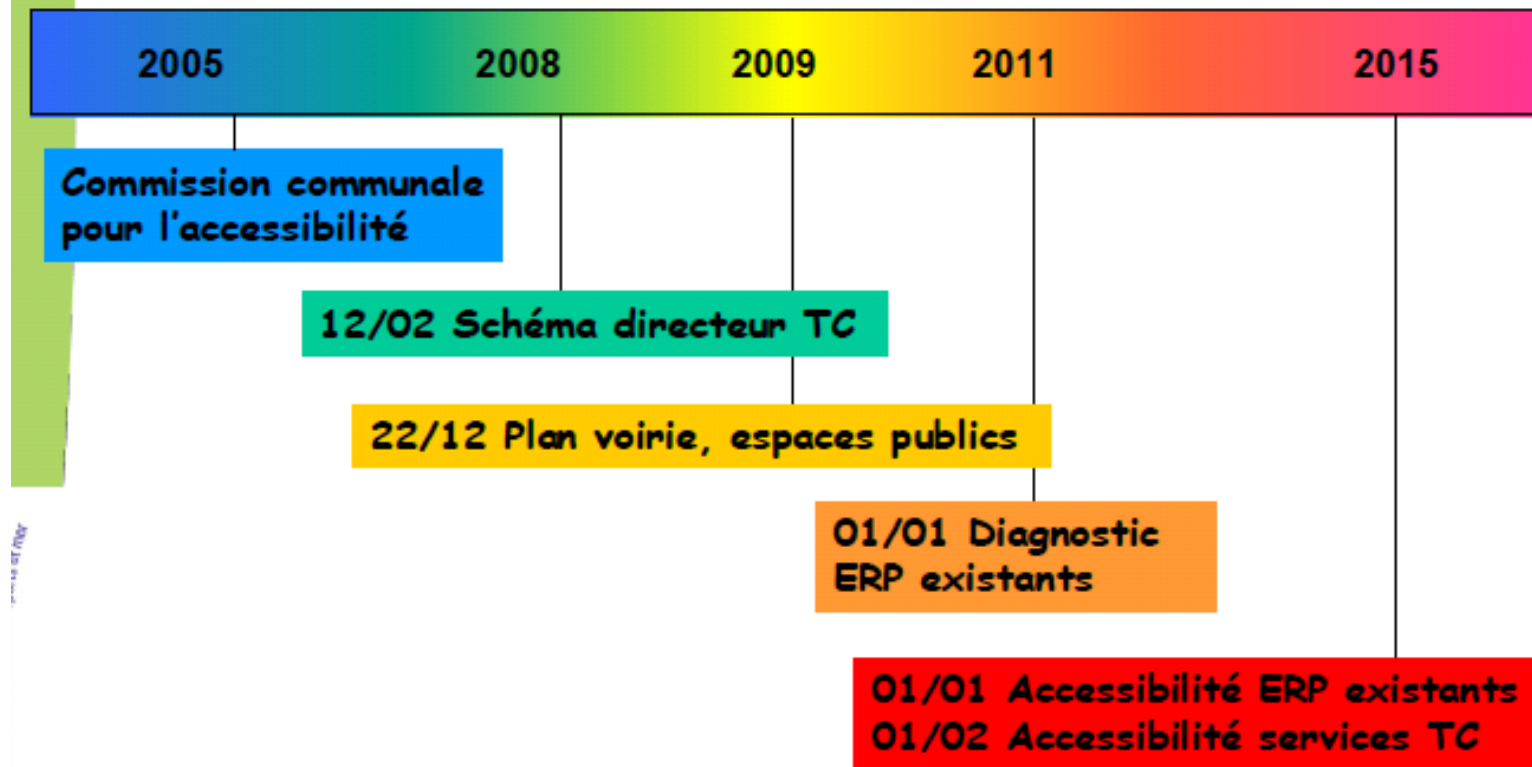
2005 2008 2009 2011 2015

Commission communale pour l'accessibilité

12/02 Schéma directeur TC

22/12 Plan voirie, espaces publics

01/01 Diagnostic ERP existants

01/01 Accessibilité ERP existants
01/02 Accessibilité services TC